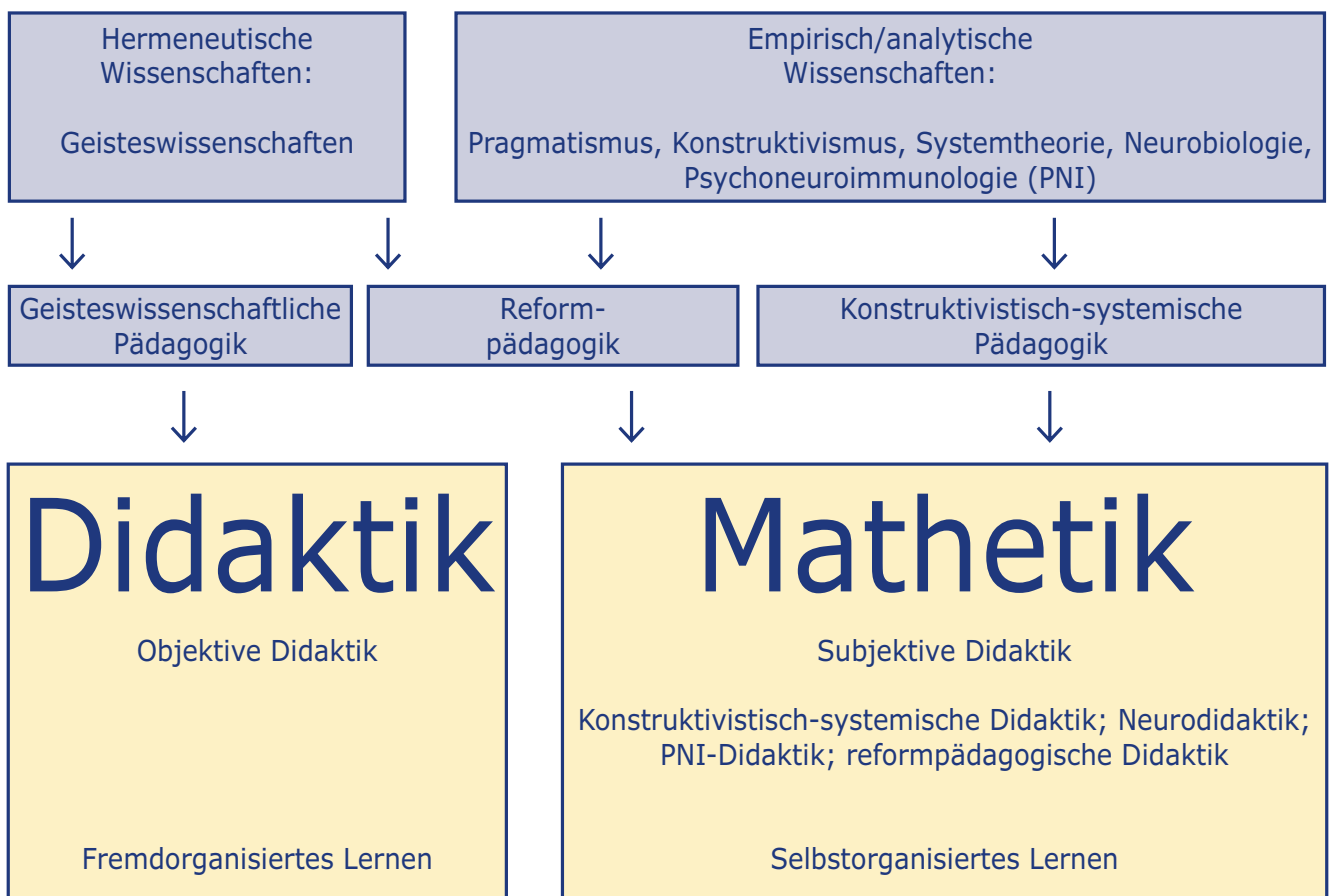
Hermeneutische Wissenschaften:

Geisteswissenschaften

Empirisch/analytische Wissenschaften:

Pragmatismus, Konstruktivismus, Systemtheorie, Neurobiologie, Psychoneuroimmunologie (PNI)

↓ ↓ ↓ ↓

Geisteswissenschaftliche Pädagogik

Reformpädagogik

Konstruktivistisch-systemische Pädagogik

↓ ↓ ↓

Didaktik

Objektive Didaktik

Fremdorganisiertes Lernen

Mathetik

Subjektive Didaktik

Konstruktivistisch-systemische Didaktik; Neurodidaktik; PNI-Didaktik; reformpädagogische Didaktik

Selbstorganisiertes Lernen